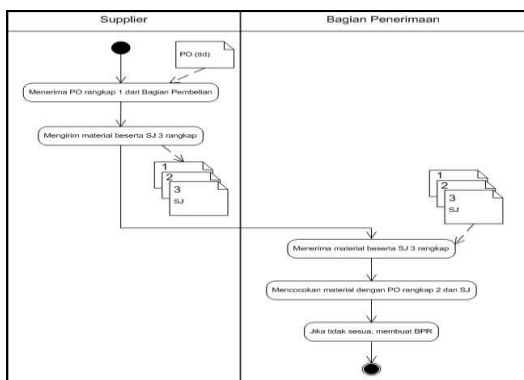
Supplier

Bagian Penerimaan

PO (ttd)

Menerima PO rangkap 1 dari Bagian Pembelian

Mengirim material beserta SJ 3 rangkap

1
2
3
SJ

1
2
3
SJ

Menerima material beserta SJ 3 rangkap

Mencocokan material dengan PO rangkap 2 dan SJ

Jika tidak sesuai, membuat BPR